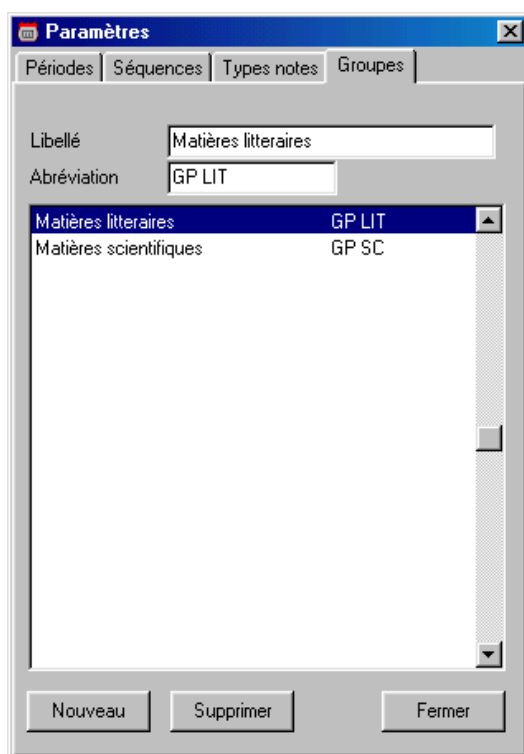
Paramètres

Périodes | Séquences | Types notes | Groupes

Libellé Matières litteraires
Abréviation GP LIT

| | |
|---|---|
| Matières litteraires | GP LIT |
| Matières scientifiques | GP SC |

Nouveau Supprimer Fermer